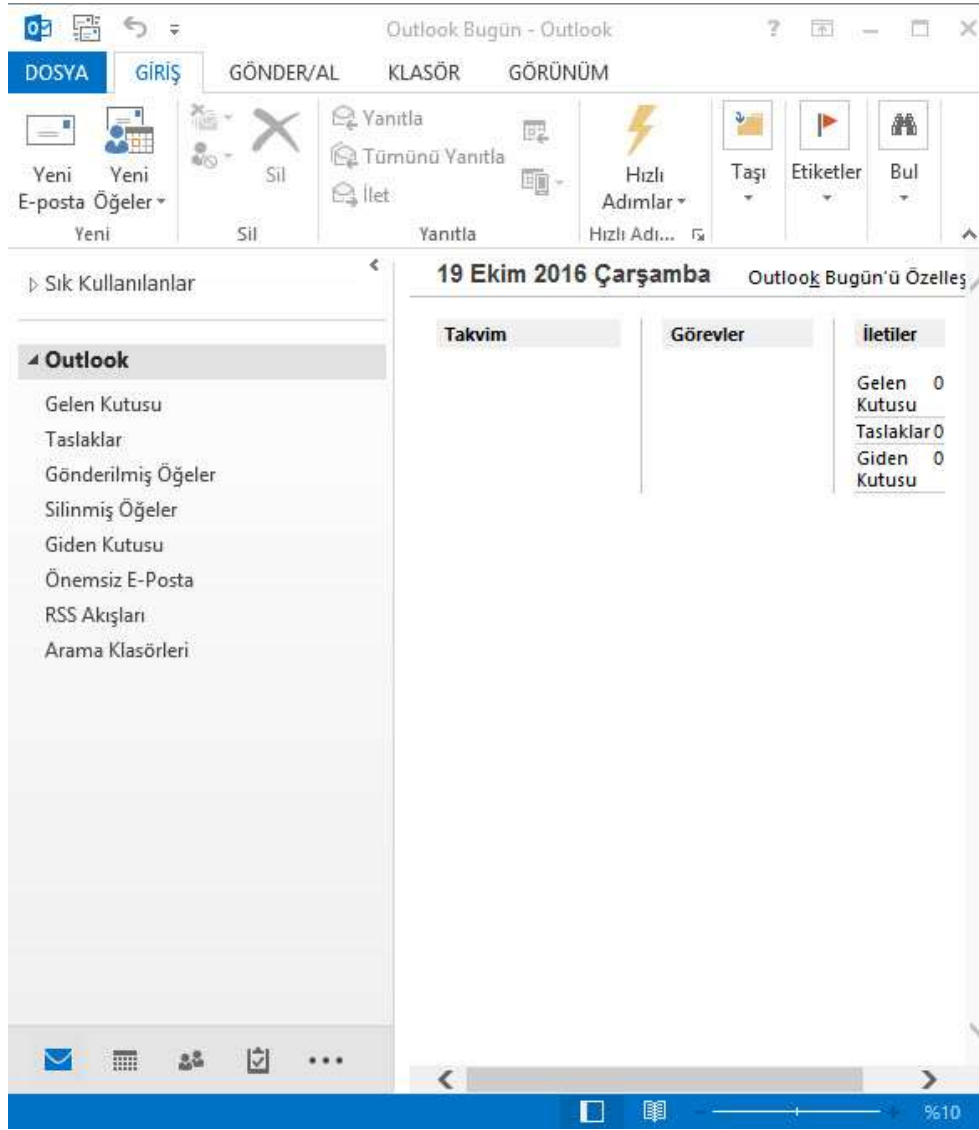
Outlook Bugün - Outlook

DOSYA GİRİŞ GÖNDER/AL KLASÖR GÖRÜNÜM

Yeni E-posta Yeni Öğeler
Yeni

Sil
Sil

Yanıtla
Tümünü Yanıtla
İlet
Yanıtla

Hızlı Adımlar
Hızlı Adı...

Taşı Etiketler Bul

Sık Kullanılanlar

Outlook
Gelen Kutusu
Taslaklar
Gönderilmiş Öğeler
Silinmiş Öğeler
Giden Kutusu
Önemsiz E-Posta
RSS Akışları
Arama Klasörleri

19 Ekim 2016 Çarşamba
Outlook Bugün'ü Özelleş

Takvim
Görevler
İletiler

| | |
|---|---|
| Gelen Kutusu | 0 |
| Taslaklar | 0 |
| Giden Kutusu | 0 |

%10